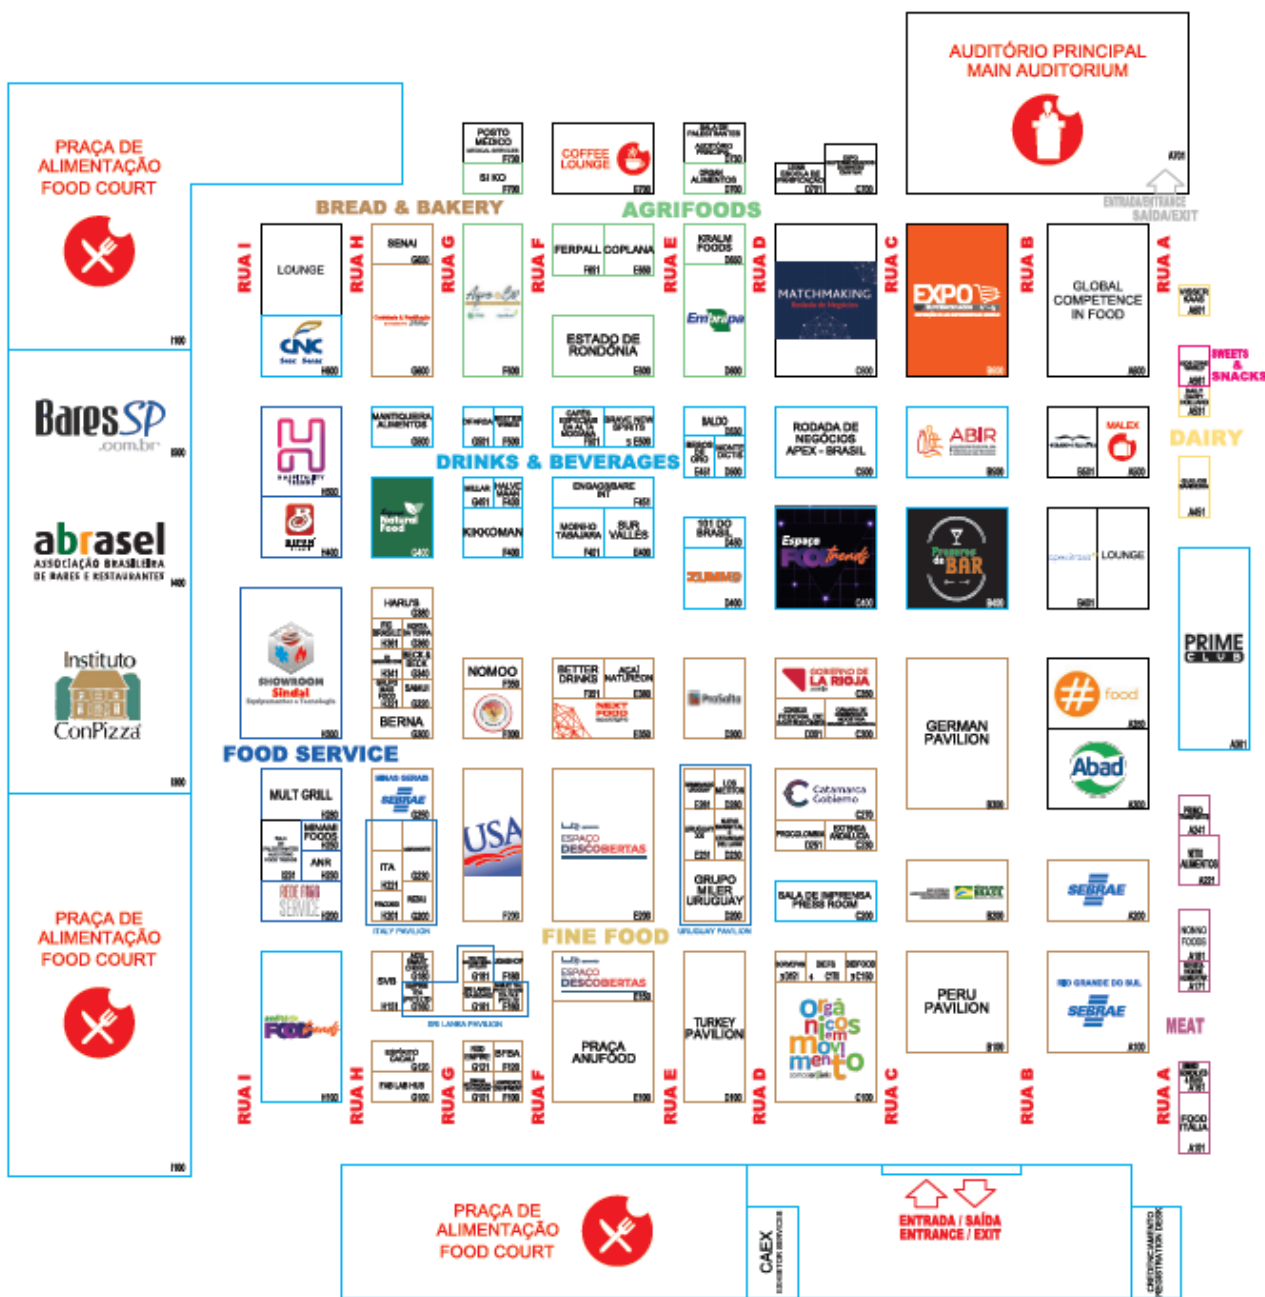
AUDITÓRIO PRINCIPAL
MAIN AUDITORIUM

PRAÇA DE ALIMENTAÇÃO
FOOD COURT

POSTO MÉDICO
SI KO

COFFEE LOUNGE

ENTRADA/ENTRANCE
SAÍDA/EXIT

BREAD & BAKERY
AGRIFOODS

RUA I
RUA H
RUA G
RUA F
RUA E
RUA D
RUA C
RUA B
RUA A

LOUNGE
CNC
SENAI
FERPALL
COPLANA
KRALM FOODS
MATCHMAKING
EXPO
GLOBAL COMPETENCE IN FOOD
ESTADO DE RONDÔNIA
Embrapa

Bares SP .com.br
abrasel
ASSOCIAÇÃO BRASILEIRA DE BARES E RESTAURANTES
Instituto ConPizza

SWEETS & SNACKS
DAIRY

DRINKS & BEVERAGES
KIKKOMAN
MORNING TABAJARA
SUR VALLES
RODADA DE NEGÓCIOS APEX - BRASIL
ABIR
MALEX
LOUNGE
101 DO BRASIL
ZUMMO
Espaço FOOD trends
Preserve Bar
Natural Food

SHOWROOM Sindal
HARU'S
BERNA
NOMOO
BETTER DRINKS
AÇAÍ NATUREON
NEXT FOOD
ProSolto
GOVERNO DE LA RIOJA
GERMAN PAVILION
food
Abad
PRIME CLUB

FOOD SERVICE
MULT GRILL
SEBRAE
ITA
ANR
ITALY PAVILION
USA
ESPAÇO DESCOBERTAS
GRUPO MILER URUGUAY
URUGUAY PAVILION
Catamarca Gobierno
SALA DE IMPRENSA PRESS ROOM
SEBRAE

FINE FOOD
SVB
SRI LANKA PAVILION
ESPAÇO DESCOBERTAS
PRAÇA ANUFOOD
TURKEY PAVILION
orgânicos em movimento
PERU PAVILION
RIO GRANDE DO SUL
SEBRAE
MEAT
FOOD ITÁLIA

PRAÇA DE ALIMENTAÇÃO
FOOD COURT

PRAÇA DE ALIMENTAÇÃO
FOOD COURT

CAEX
EXHIBITOR SERVICES

ENTRADA / SAÍDA
ENTRANCE / EXIT

CREDENCIAMENTO
REGISTRATION DESK